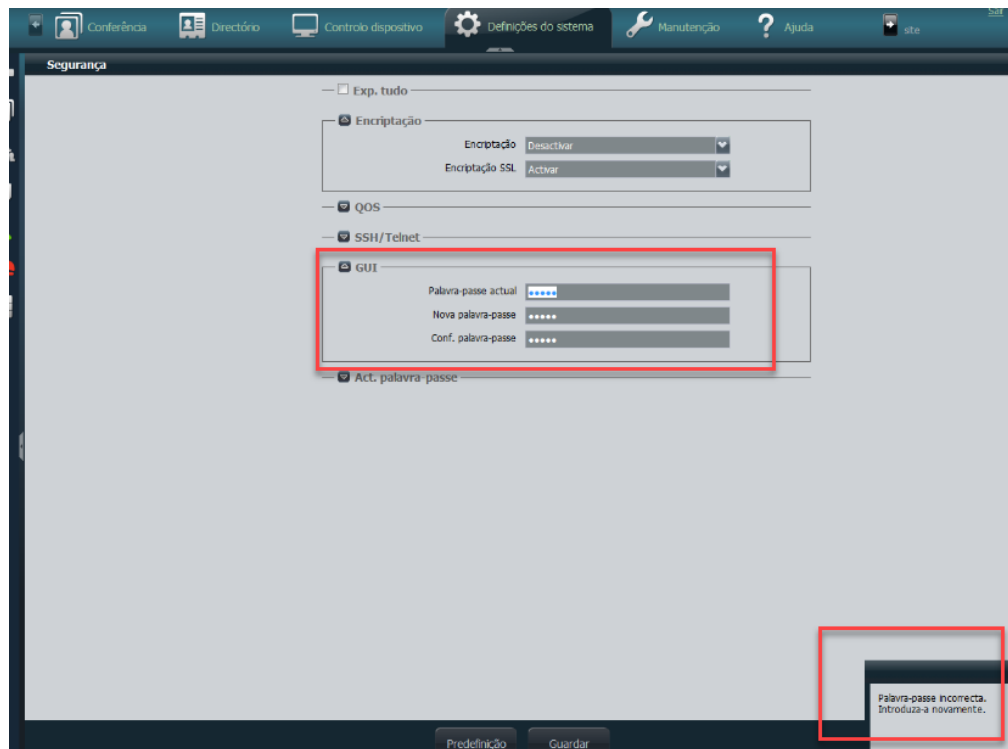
Conferência Directório Controlo dispositivo Definições do sistema Manutenção Ajuda site Sair

Segurança

Exp. tudo

Encriptação

Encriptação Desactivar

Encriptação SSL Activar

QOS

SSH/Telnet

GUI

Palavra-passe actual •••••

Nova palavra-passe •••••

Conf. palavra-passe •••••

Act. palavra-passe

Palavra-passe incorrecta. Introduza-a novamente.

Predefinição Guardar